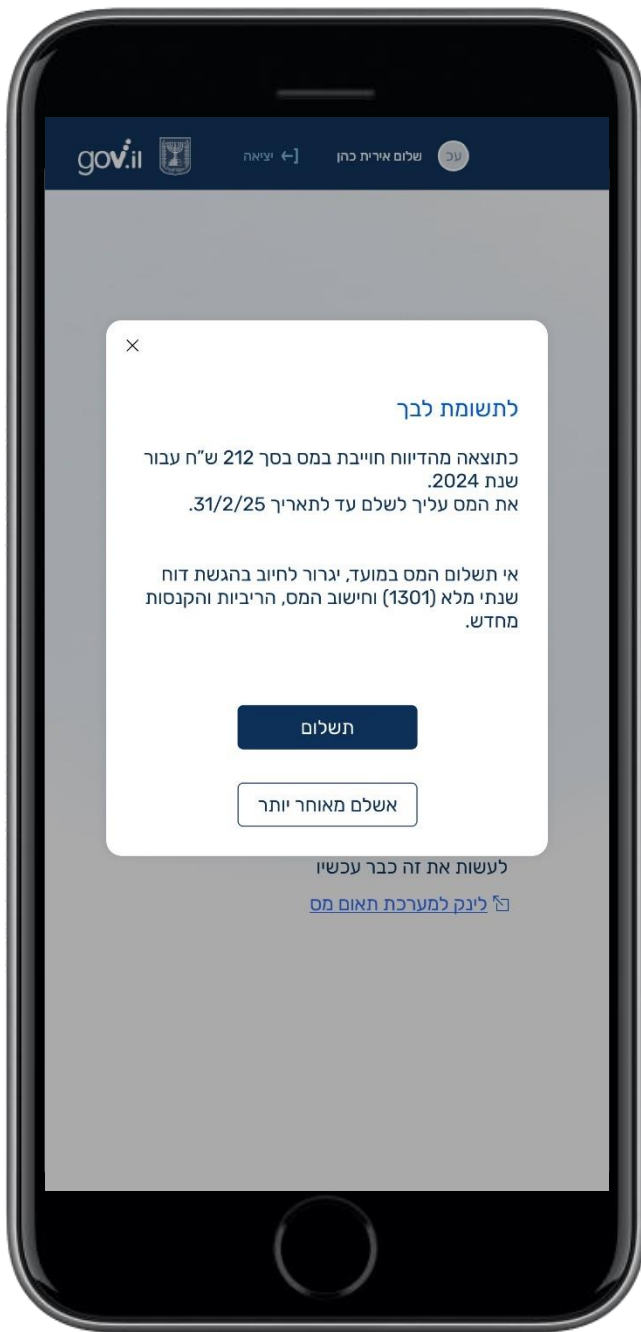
gov.il
יציאה
שלום אירית כהן
עכ

×

לתשומת לבך

כתוצאה מהדיווח חוייבת במס בסך 212 ש"ח עבור שנת 2024.
את המס עליך לשלם עד לתאריך 31/2/25.

אי תשלום המס במועד, יגרור לחיוב בהגשת דוח שנתי מלא (1301) וחישוב המס, הריביות והקנסות מחדש.

תשלום

אשלם מאוחר יותר

לעשות את זה כבר עכשיו
לינק למערכת תאום מס